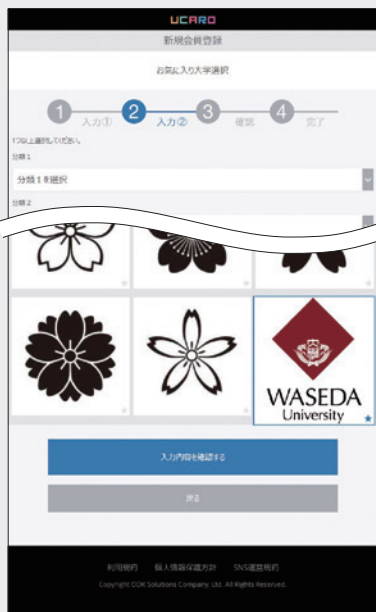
UCARO

新規会員登録

お気に入り大学選択

1 入力①

2 入力②

3 確認

4 完了

1つ以上選択してください。

分類１

分類１を選択

分類２

WASEDA University

入力内容を確認する

戻る

利用規約　個人情報保護方針　SNS運営規約

Copyright COK Solutions Company, Ltd. All Rights Reserved.